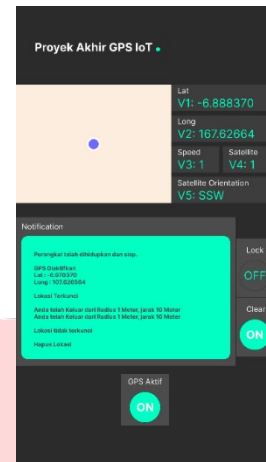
Proyek Akhir GPS IoT •

Lat
V1: -6.888370

Long
V2: 167.62664

Speed
V3: 1

Satellite
V4: 1

Satellite Orientation
V5: SSW

Notification

Perangkat telah dihidupkan dan siap.

GPS Diaktifkan
Lat : -6.970370
Long : 107.630564

Lokasi Terkunci

Anda telah Keluar dari Radius 1 Meter, jarak 10 Meter
Anda telah Keluar dari Radius 1 Meter, jarak 10 Meter

Lokasi tidak terkunci

Hapus Lokasi

Lock
OFF

Clear
ON

GPS Aktif
ON